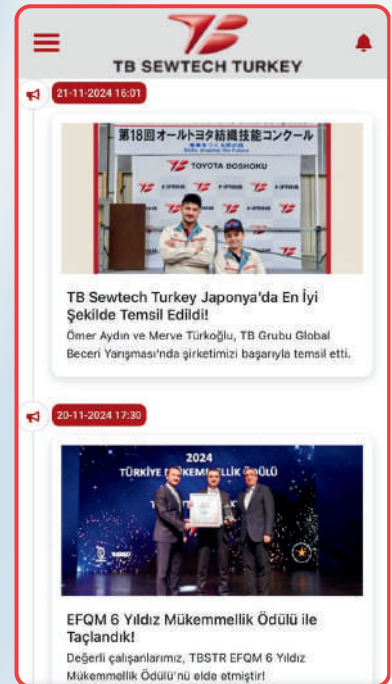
TB SEWTECH TURKEY

21-11-2024 16:01

第18回オールトヨタ紡織技能コンクール

TOYOTA BOSHOKU

TB Sewtech Turkey Japonya'da En İyi Şekilde Temsil Edildi!

Ömer Aydın ve Merve Türkoğlu, TB Grubu Global Beceri Yarışması'nda şirketimizi başarıyla temsil etti.

20-11-2024 17:30

2024

TÜRKİYE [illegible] ÖDÜLÜ

EFQM 6 Yıldız Mükemmellik Ödülü ile Taçlandık!

Değerli çalışanlarımız, TBSTR EFQM 6 Yıldız Mükemmellik Ödülü'nü elde etmiştir!